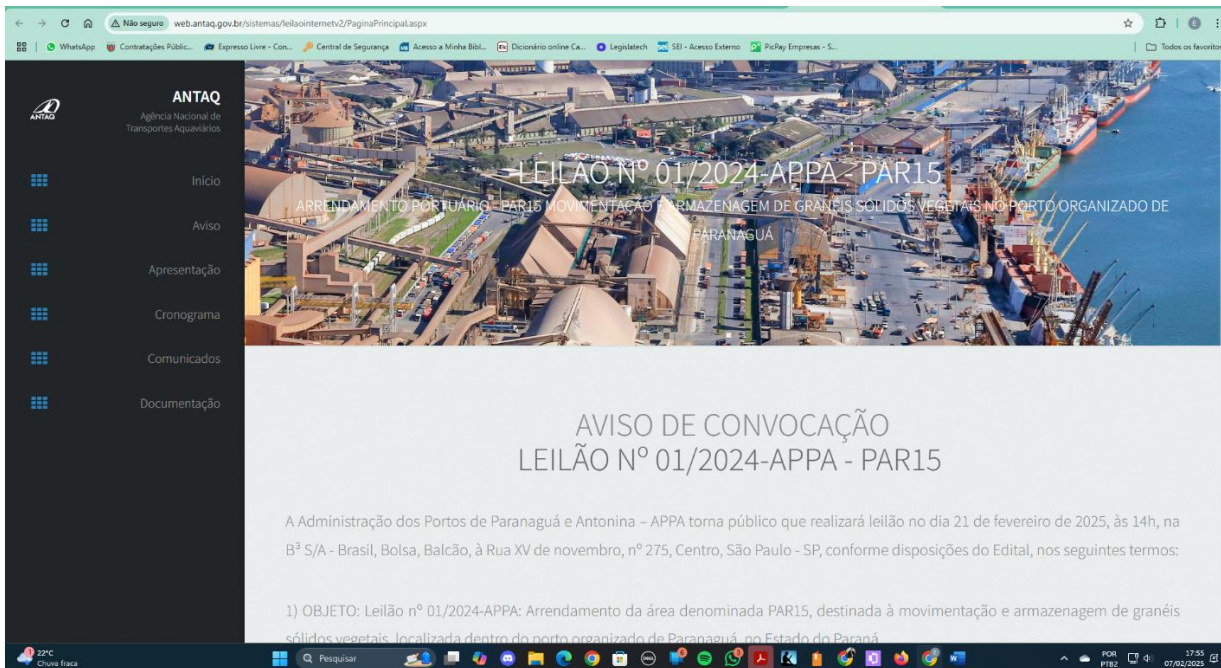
Não seguro web.antaq.gov.br/sistemas/leilaointernetv2/PaginaPrincipal.aspx

WhatsApp | Contratações Públic... | Expresso Livre - Con... | Central de Segurança | Acesso a Minha Bibl... | Dicionário online Ca... | Legislatech | SEI - Acesso Externo | PicPay Empresas - S... | Todos os favoritos

ANTAQ
Agência Nacional de Transportes Aquaviários

Início
Aviso
Apresentação
Cronograma
Comunicados
Documentação

LEILÃO Nº 01/2024-APPA - PAR15
ARRENDAMENTO PORTUÁRIO - PAR15 MOVIMENTAÇÃO E ARMAZENAGEM DE GRANÉIS SÓLIDOS VEGETAIS NO PORTO ORGANIZADO DE PARANAGUÁ

AVISO DE CONVOCAÇÃO
LEILÃO Nº 01/2024-APPA - PAR15

A Administração dos Portos de Paranaguá e Antonina – APPA torna público que realizará leilão no dia 21 de fevereiro de 2025, às 14h, na B³ S/A - Brasil, Bolsa, Balcão, à Rua XV de novembro, nº 275, Centro, São Paulo - SP, conforme disposições do Edital, nos seguintes termos:

1) OBJETO: Leilão nº 01/2024-APPA: Arrendamento da área denominada PAR15, destinada à movimentação e armazenagem de granéis sólidos vegetais, localizada dentro do porto organizado de Paranaguá, no Estado do Paraná

22°C Chuva fraca
Pesquisar
POR PTB2 17:55 07/02/2025